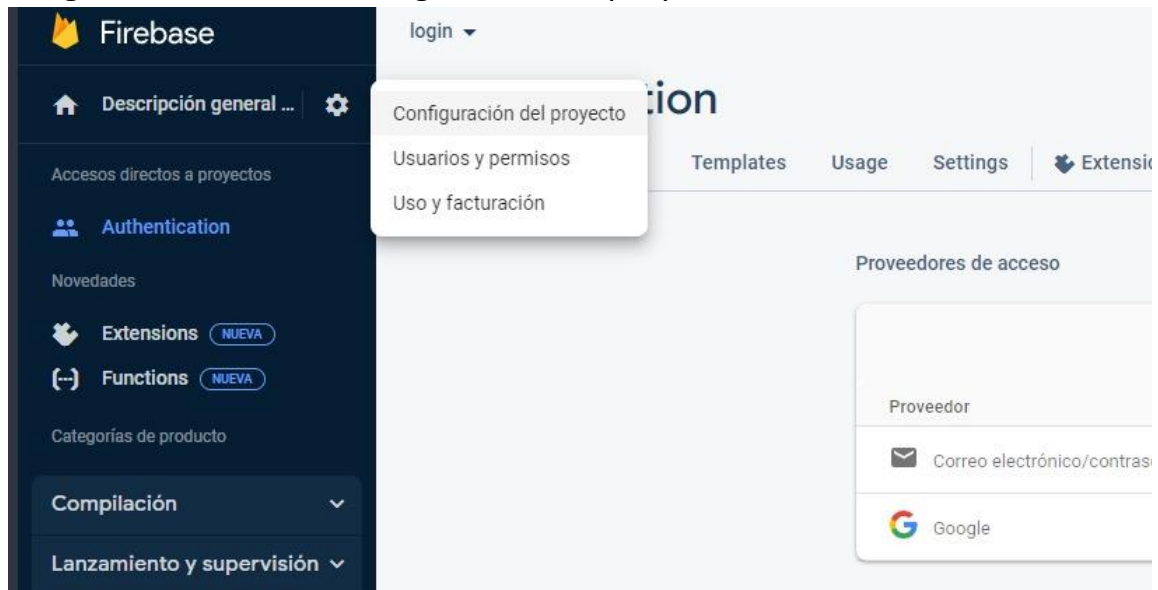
Firebase

login

Descripción general ...

Configuración del proyecto
Usuarios y permisos
Uso y facturación

tion

Accesos directos a proyectos

Authentication

Novedades

Extensions NUEVA

Functions NUEVA

Categorías de producto

Compilación

Lanzamiento y supervisión

Templates Usage Settings Extensi

Proveedores de acceso

Proveedor

Correo electrónico/contras

Google